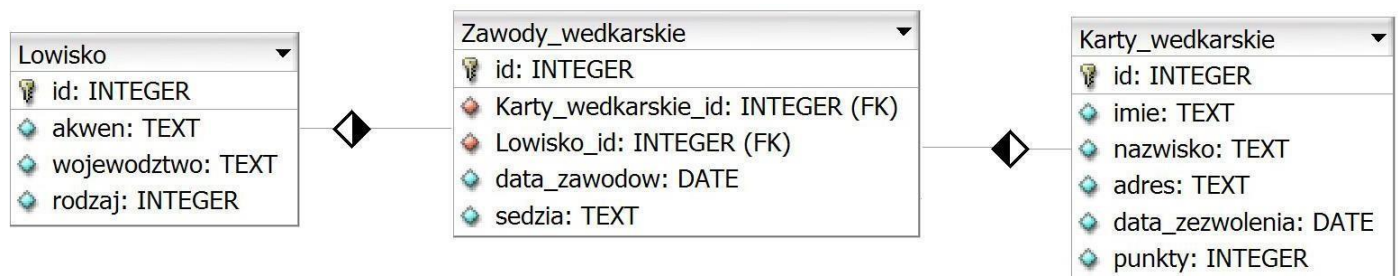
Lowisko
id: INTEGER
akwen: TEXT
wojewodztwo: TEXT
rodzaj: INTEGER

Zawody_wedkarskie
id: INTEGER
Karty_wedkarskie_id: INTEGER (FK)
Lowisko_id: INTEGER (FK)
data_zawodow: DATE
sedzia: TEXT

Karty_wedkarskie
id: INTEGER
imie: TEXT
nazwisko: TEXT
adres: TEXT
data_zezwolenia: DATE
punkty: INTEGER